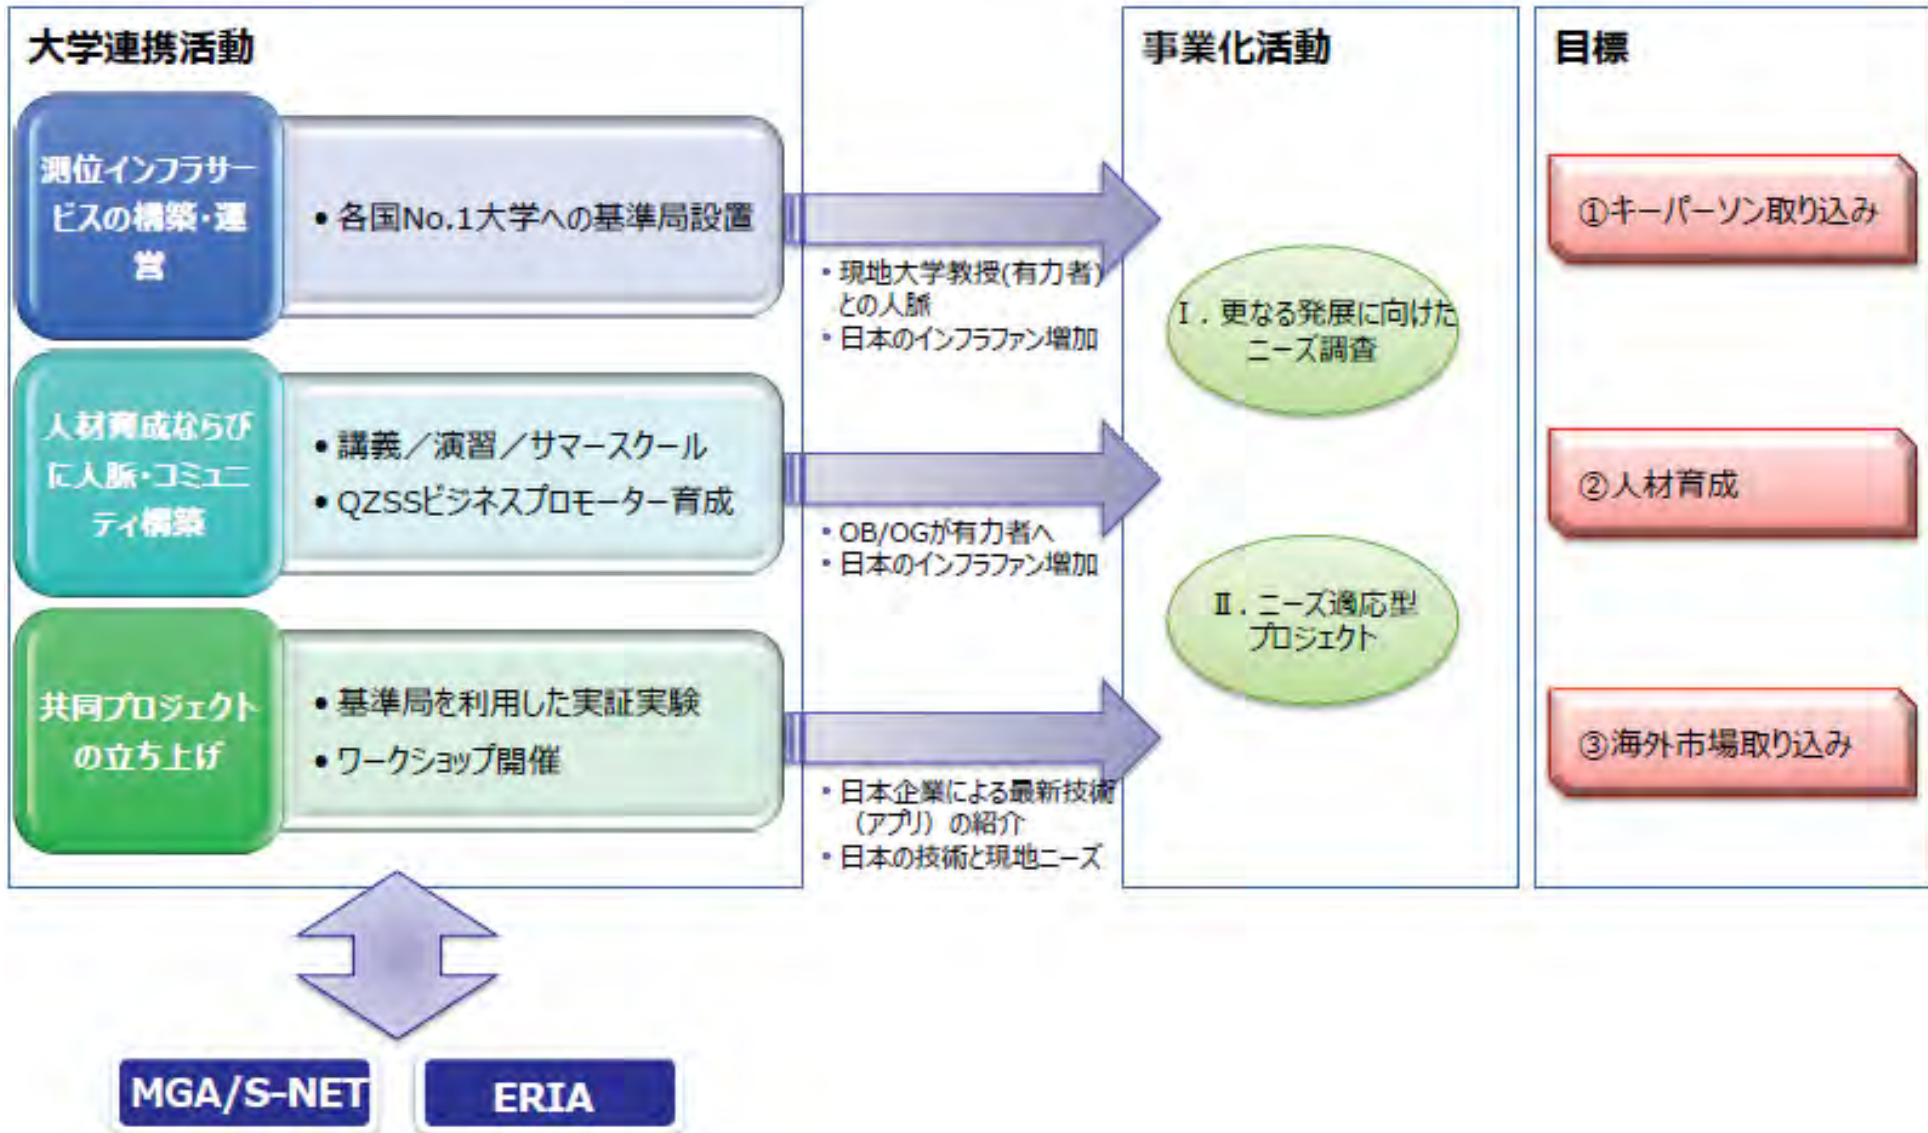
大学連携活動

測位インフラサービスの構築・運営

• 各国No.1大学への基準局設置

人材育成ならびに人脈・コミュニティ構築

• 講義／演習／サマースクール

• QZSSビジネスプロモーター育成

共同プロジェクトの立ち上げ

• 基準局を利用した実証実験

• ワークショップ開催

• 現地大学教授(有力者)との人脈
• 日本のインフラファン増加

• OB/OGが有力者へ
• 日本のインフラファン増加

• 日本企業による最新技術（アプリ）の紹介
• 日本の技術と現地ニーズ

事業化活動

Ⅰ. 更なる発展に向けたニーズ調査

Ⅱ. ニーズ適応型プロジェクト

目標

①キーパーソン取り込み

②人材育成

③海外市場取り込み

MGA/S-NET

ERIA